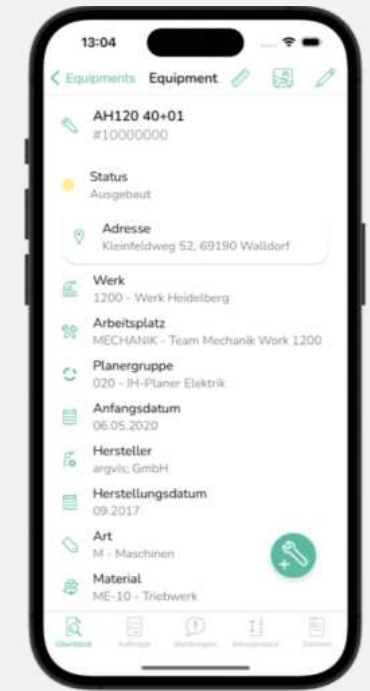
13:04

< Equipments Equipment

AH120 40+01
#10000000

Status
Ausgebaut

Adresse
Kleinfeldweg 52, 69190 Walldorf

Werk
1200 - Werk Heidelberg

Arbeitsplatz
MECHANIK - Team Mechanik Work 1200

Planergruppe
020 - IH-Planer Elektrik

Anfangsdatum
06.05.2020

Hersteller
argvis; GmbH

Herstellungsdatum
09.2017

Art
M - Maschinen

Material
ME-10 - Triebwerk

Überblick Aufträge Meldungen Messpunkte Dateien